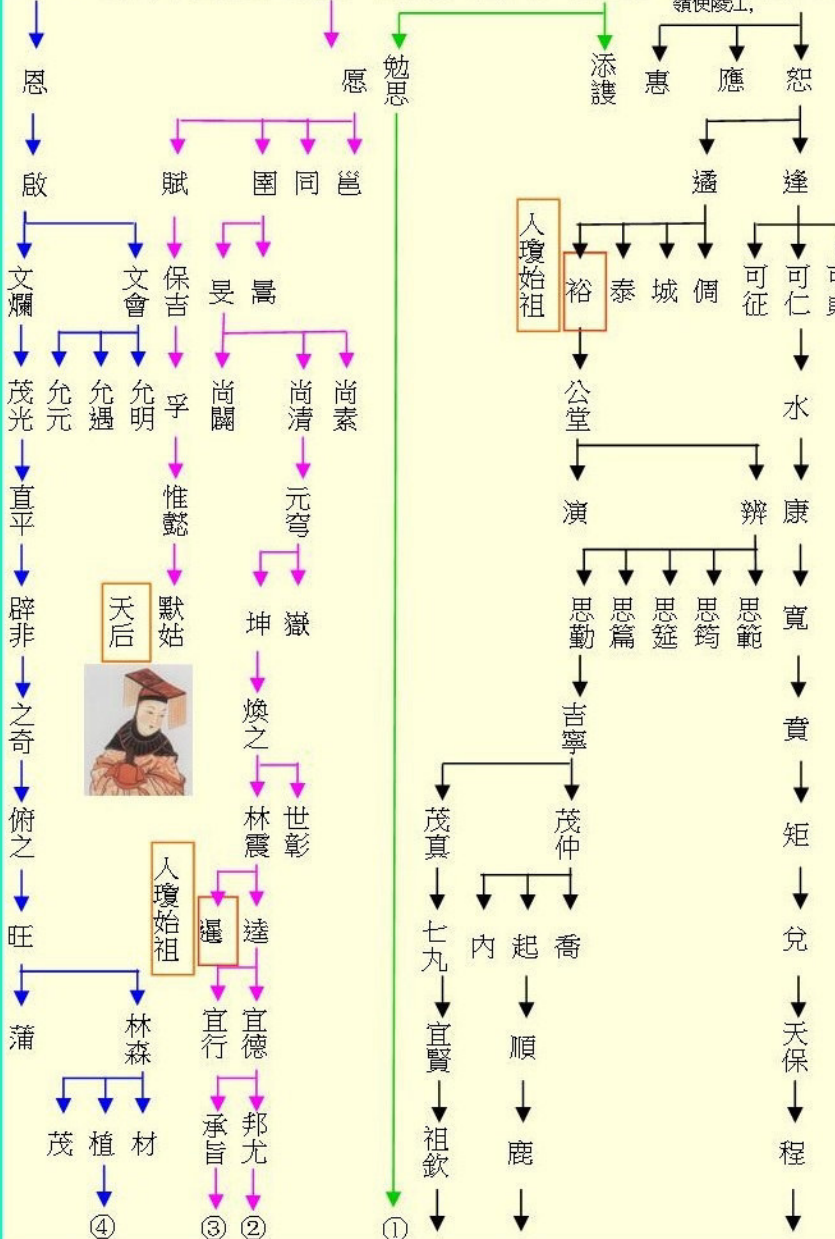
領使陵江,

恩
啟
文爛
文會
允元
允遇
允明
茂光
直平
辟非
之奇
俯之
旺
蒲
林森
茂
植
材
④

愿
賦
圉
同
邕
保吉
旻
暠
孚
尚闞
尚清
尚素
惟懿
元穹
天后
默姑
坤
嶽
煥之
林震
世彰
人瓊始祖
暹
達
宜行
宜德
承旨
邦尤
③
②

勉思
添護
①

惠
應
恕
遜
逢
人瓊始祖
裕
泰
城
倜
可征
可仁
可
公堂
水
演
辨
康
思勤
思篇
思筵
思筠
思範
寬
吉寧
賁
茂真
茂仲
矩
七九
內
起
喬
兌
宜賢
順
天保
祖欽
鹿
程